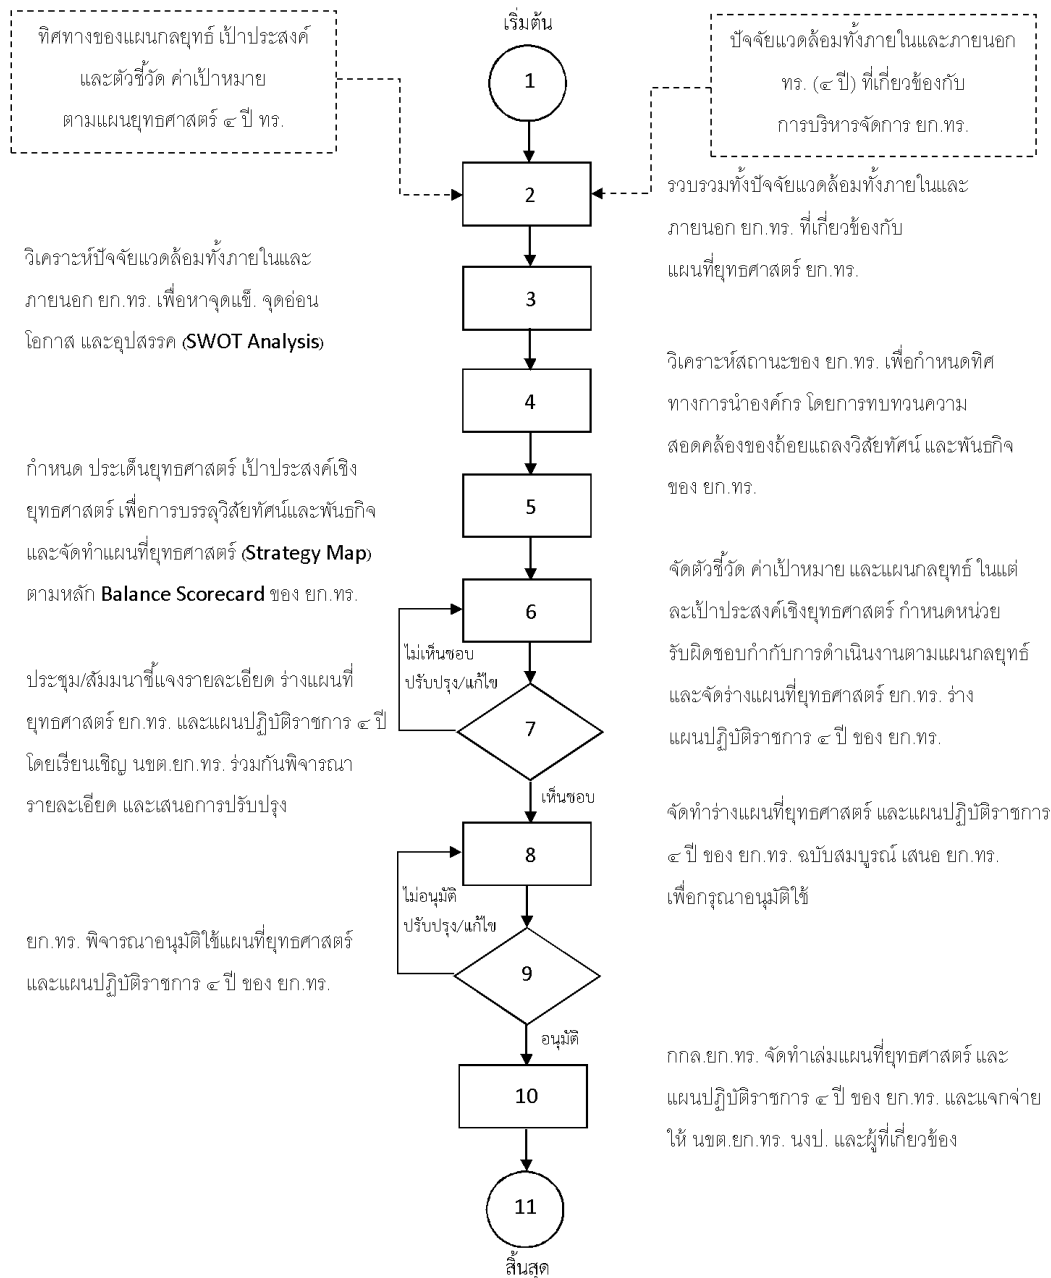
ทิศทางของแผนกลยุทธ์ เป้าประสงค์ และตัวชี้วัด ค่าเป้าหมาย ตามแผนยุทธศาสตร์ ๔ ปี ทร.

เริ่มต้น

1

ปัจจัยแวดล้อมทั้งภายในและภายนอก ทร. (๔ ปี) ที่เกี่ยวข้องกับ การบริหารจัดการ ยก.ทร.

2

รวบรวมทั้งปัจจัยแวดล้อมทั้งภายในและภายนอก ยก.ทร. ที่เกี่ยวข้องกับ แผนที่ยุทธศาสตร์ ยก.ทร.

วิเคราะห์ปัจจัยแวดล้อมทั้งภายในและภายนอก ยก.ทร. เพื่อหาจุดแข็ง จุดอ่อน โอกาส และอุปสรรค (SWOT Analysis)

3

4

วิเคราะห์สถานะของ ยก.ทร. เพื่อกำหนดทิศทางการนำองค์กร โดยการทบทวนความสอดคล้องของถ้อยแถลงวิสัยทัศน์ และพันธกิจ ของ ยก.ทร.

กำหนด ประเด็นยุทธศาสตร์ เป้าประสงค์เชิงยุทธศาสตร์ เพื่อการบรรลุวิสัยทัศน์และพันธกิจ และจัดทำแผนที่ยุทธศาสตร์ (Strategy Map) ตามหลัก Balance Scorecard ของ ยก.ทร.

5

6

จัดตัวชี้วัด ค่าเป้าหมาย และแผนกลยุทธ์ ในแต่ละเป้าประสงค์เชิงยุทธศาสตร์ กำหนดหน่วยรับผิดชอบกำกับการดำเนินงานตามแผนกลยุทธ์ และจัดร่างแผนที่ยุทธศาสตร์ ยก.ทร. ร่างแผนปฏิบัติราชการ ๔ ปี ของ ยก.ทร.

ไม่เห็นชอบ ปรับปรุง/แก้ไข

ประชุม/สัมมนาชี้แจงรายละเอียด ร่างแผนที่ยุทธศาสตร์ ยก.ทร. และแผนปฏิบัติราชการ ๔ ปี โดยเรียนเชิญ นขต.ยก.ทร. ร่วมกันพิจารณารายละเอียด และเสนอการปรับปรุง

7

เห็นชอบ

8

จัดทำร่างแผนที่ยุทธศาสตร์ และแผนปฏิบัติราชการ ๔ ปี ของ ยก.ทร. ฉบับสมบูรณ์ เสนอ ยก.ทร. เพื่อกรุณาอนุมัติใช้

ไม่อนุมัติ ปรับปรุง/แก้ไข

ยก.ทร. พิจารณาอนุมัติใช้แผนที่ยุทธศาสตร์ และแผนปฏิบัติราชการ ๔ ปี ของ ยก.ทร.

9

อนุมัติ

10

กกล.ยก.ทร. จัดทำเล่มแผนที่ยุทธศาสตร์ และแผนปฏิบัติราชการ ๔ ปี ของ ยก.ทร. และแจกจ่ายให้ นขต.ยก.ทร. นงป. และผู้ที่เกี่ยวข้อง

11

สิ้นสุด